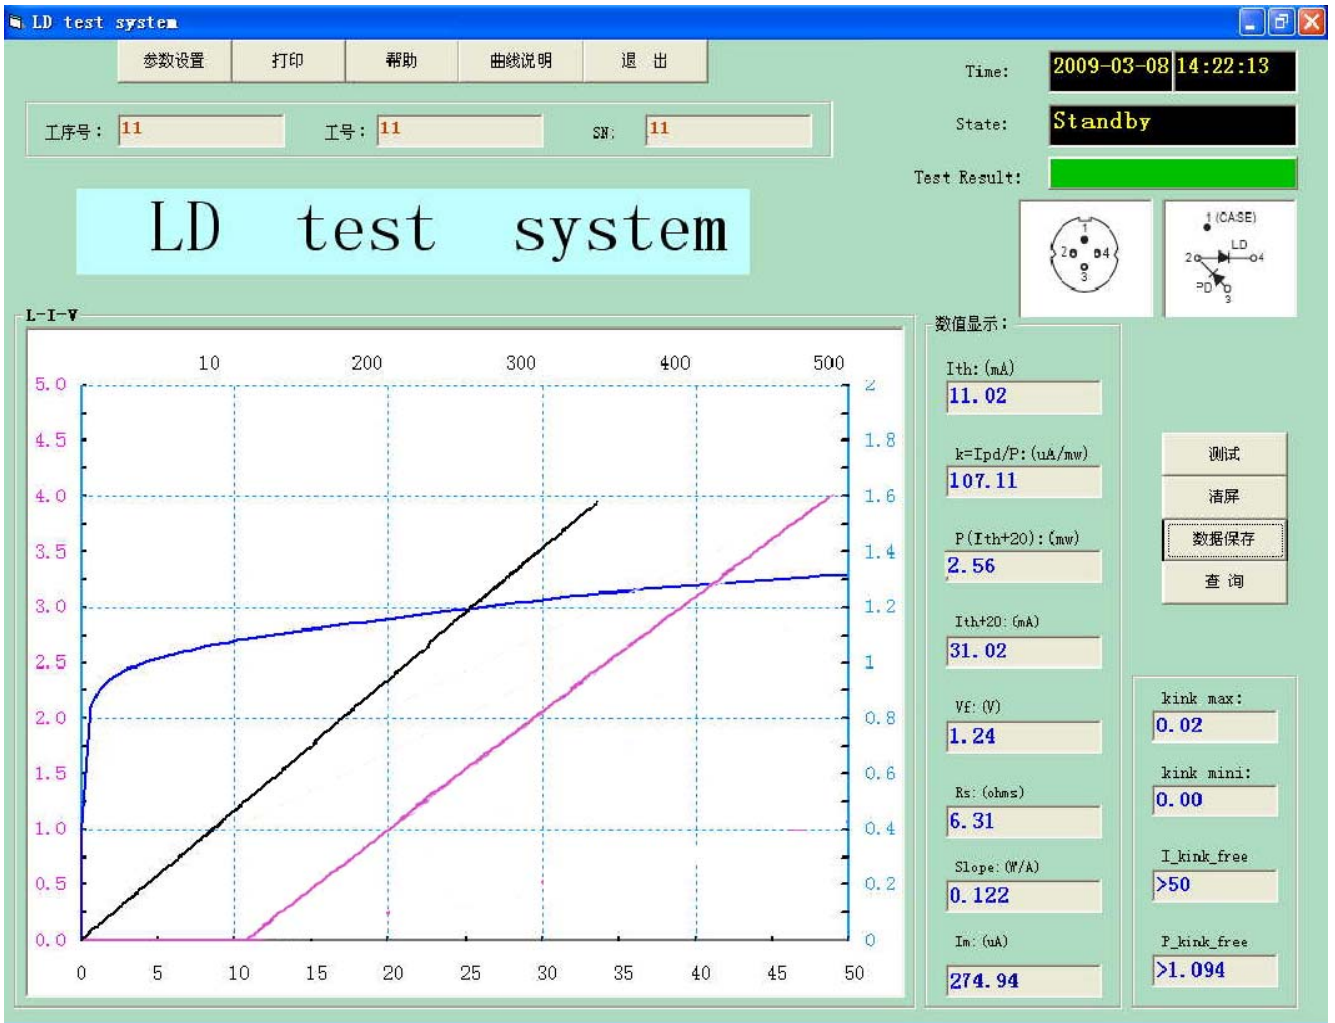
LD test system

参数设置 打印 帮助 曲线说明 退 出

工序号： 11 工号： 11 SN: 11

Time: 2009-03-08 14:22:13
State: Standby
Test Result:

LD test system

1 (CASE)
2 4
3
LD
PD

L-I-V

10 200 300 400 500
5.0 4.5 4.0 3.5 3.0 2.5 2.0 1.5 1.0 0.5 0.0
2 1.8 1.6 1.4 1.2 1 0.8 0.6 0.4 0.2 0
0 5 10 15 20 25 30 35 40 45 50

数值显示：
Ith: (mA)
11.02
k=Ipd/P: (uA/mw)
107.11
P(Ith+20): (mw)
2.56
Ith+20: (mA)
31.02
Vf: (V)
1.24
Rs: (ohms)
6.31
Slope: (W/A)
0.122
Im: (uA)
274.94

测试
清屏
数据保存
查 询

kink max:
0.02
kink mini:
0.00
I_kink_free
>50
P_kink_free
>1.094